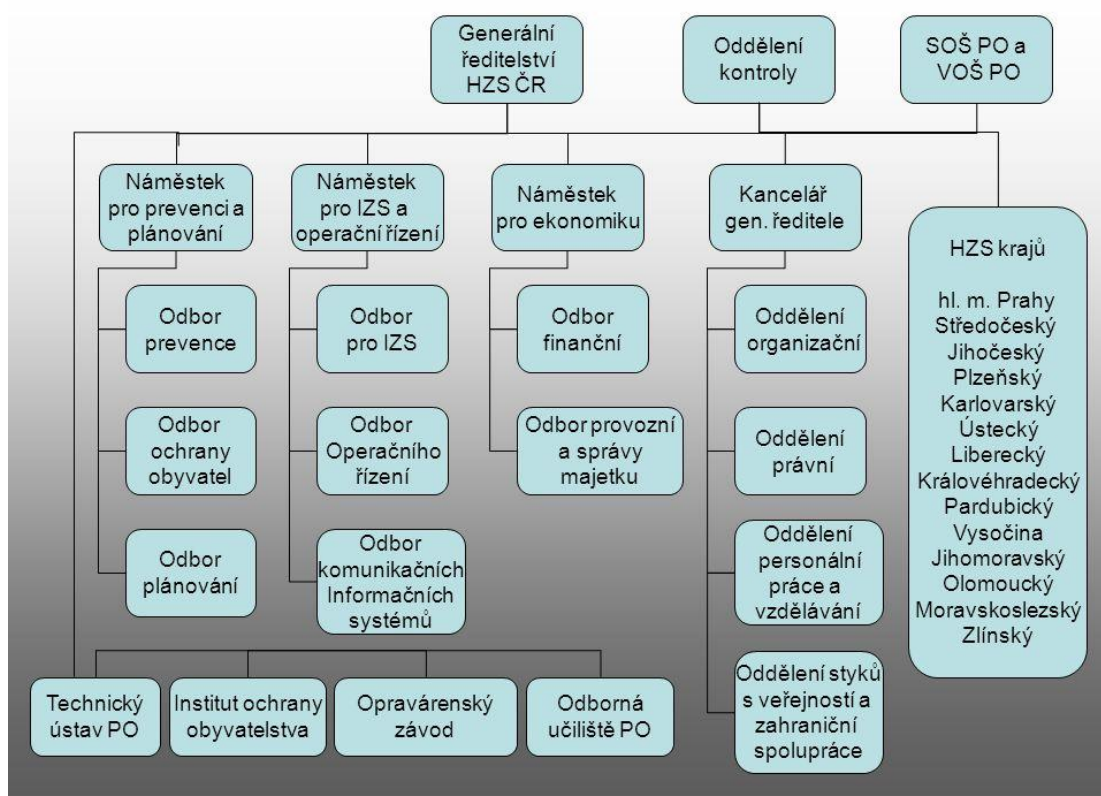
Generální ředitelství HZS ČR

Oddělení kontroly

SOŠ PO a VOŠ PO

Náměstek pro prevenci a plánování

Odbor prevence

Odbor ochrany obyvatel

Odbor plánování

Náměstek pro IZS a operační řízení

Odbor pro IZS

Odbor Operačního řízení

Odbor komunikačních Informačních systémů

Náměstek pro ekonomiku

Odbor finanční

Odbor provozní a správy majetku

Kancelář gen. ředitele

Oddělení organizační

Oddělení právní

Oddělení personální práce a vzdělávání

Oddělení styků s veřejností a zahraniční spolupráce

HZS krajů

hl. m. Prahy
Středočeský
Jihočeský
Plzeňský
Karlovarský
Ústecký
Liberecký
Královéhradecký
Pardubický
Vysočina
Jihomoravský
Olomoucký
Moravskoslezský
Zlínský

Technický ústav PO

Institut ochrany obyvatelstva

Opravárenský závod

Odborná učiliště PO